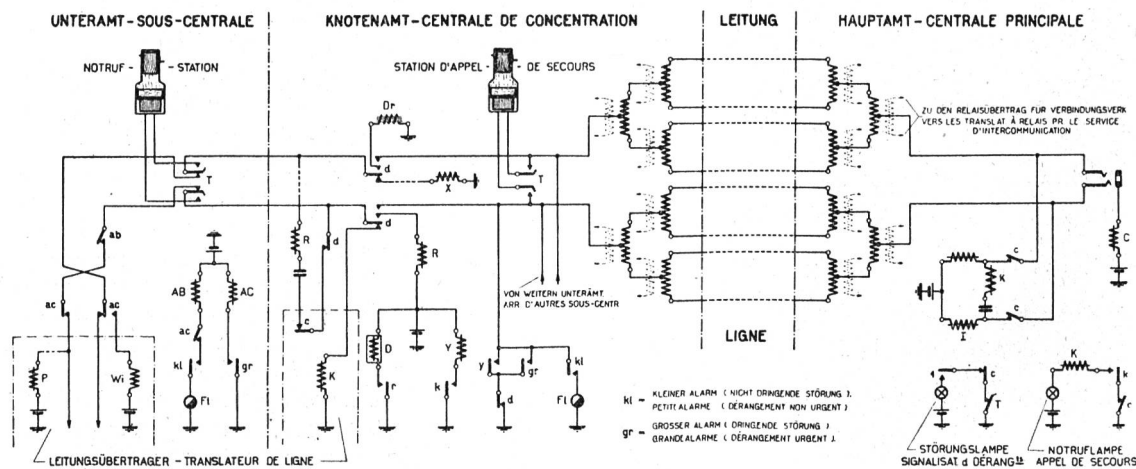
UNTERAMT - SOUS-CENTRALE

KNOTENAMT - CENTRALE DE CONCENTRATION

LEITUNG

HAUPTAMT - CENTRALE PRINCIPALE

NOTRUF- STATION

STATION D'APPEL - DE SECOURS

ZU DEN RELAISÜBERTRAG FUR VERBINDUNGSVERK
VERS LES TRANSLAT À RELAIS PR LE SERVICE D'INTERCOMMUNICATION

Dr

T

d

X

T

d

T

ab

R

d

R

c

ac

ac

AB

AC

c

K

C

VON WEITERN UNTERÄMT
ARR D'AUTRES SOUS-CENTR

P

Wi

ac

c

D

V

c

I

kl

gr

K

r

k

y

gr

kl

Fl

d

Fl

LIGNE

kl = KLEINER ALARM ( NICHT DRINGENDE STÖRUNG ).
PETIT ALARME ( DÉRANGEMENT NON URGENT )

gr = GROSSER ALARM ( DRINGENDE STÖRUNG )
GRAND ALARME ( DÉRANGEMENT URGENT ).

c

T

K

k

c

LEITUNGSÜBERTRAGER - TRANSLATEUR DE LIGNE

STÖRUNGSLAMPE
SIGNALISAT d DÉRANG$^{t}$

NOTRUFLAMPE
APPEL DE SECOURS